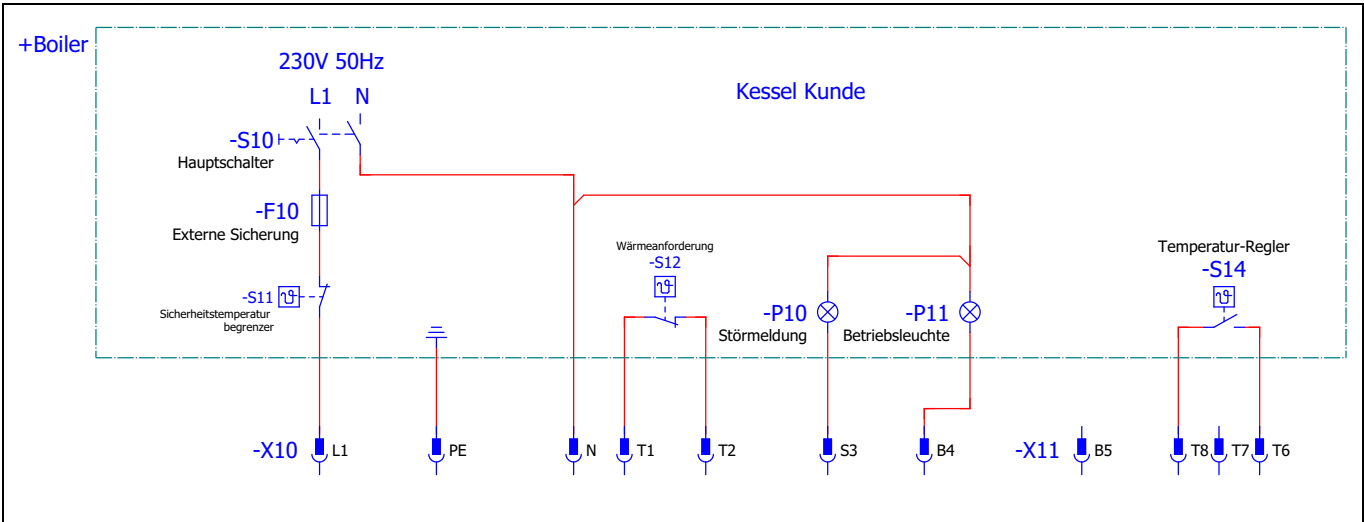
+Boiler

230V 50Hz

L1 N

Kessel Kunde

-S10

Hauptschalter

-F10

Externe Sicherung

Wärmeanforderung

-S12

Temperatur-Regler

-S14

-S11

Sicherheitstemperatur begrenzer

-P10

Störmeldung

-P11

Betriebsleuchte

-X10 L1 PE N T1 T2 S3 B4 -X11 B5 T8 T7 T6